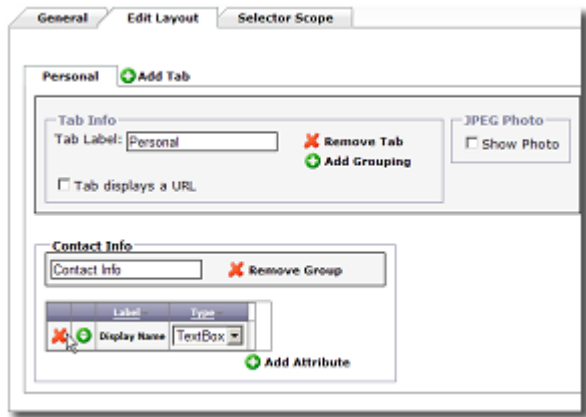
General
Edit Layout
Selector Scope

Personal
Add Tab

Tab Info
Tab Label: Personal
Remove Tab
Add Grouping
Tab displays a URL

JPEG Photo
Show Photo

Contact Info
Contact Info
Remove Group

| | | Label | Type |
|---|---|---|---|
| | | Display Name | TextBox |

Add Attribute